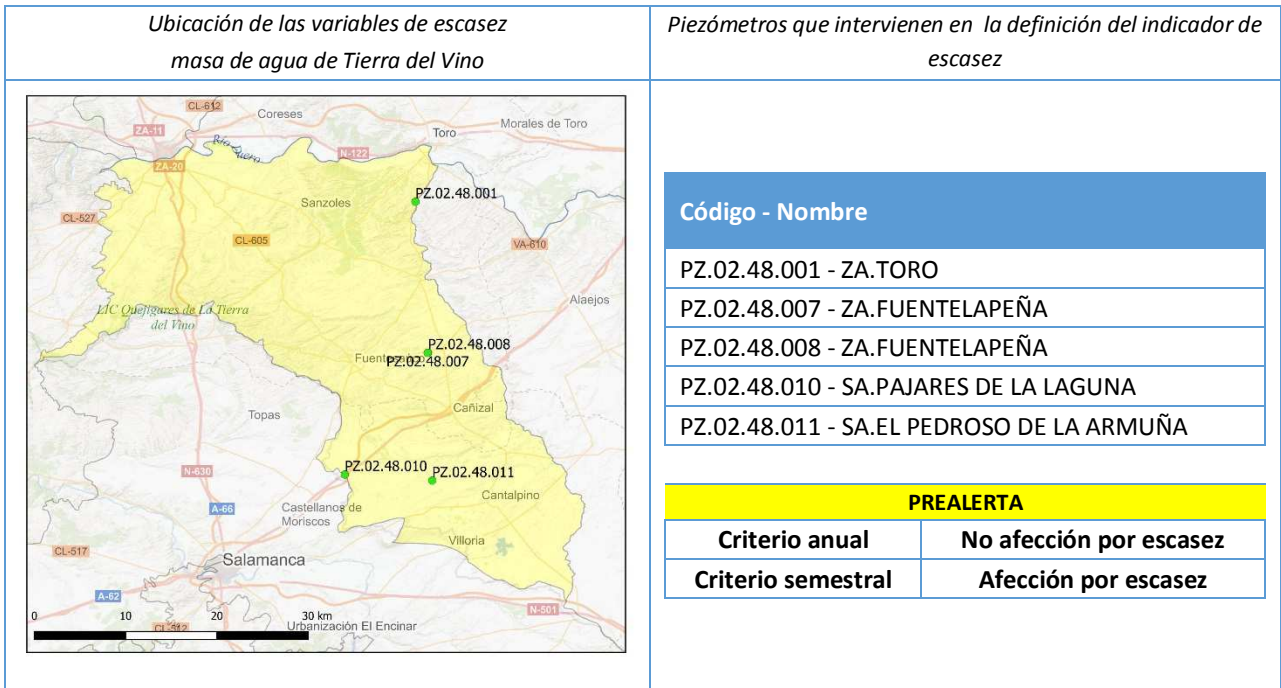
| Ubicación de las variables de escasez masa de agua de Tierra del Vino | Piezómetros que intervienen en la definición del indicador de escasez |
|---|---|

CL-612
Coreses
ZA-11
Río Duero
Toro
Morales de Toro
ZA-20
N-122
PZ.02.48.001
Sanzoles
CL-527
CL-605
VA-610
Alaejos
LIC Quejigares de La Tierra del Vino
PZ.02.48.008
Fuente PZ.02.48.007
Cañizal
Topas
N-630
PZ.02.48.010
PZ.02.48.011
Cantalpino
A-66
Castellanos de Moriscos
Villoria
CL-517
Salamanca
A-62
N-501
0
10
20
30 km
CL-512
Urbanización El Encinar

| Código - Nombre |
|---|
| PZ.02.48.001 - ZA.TORO |
| PZ.02.48.007 - ZA.FUENTELAPEÑA |
| PZ.02.48.008 - ZA.FUENTELAPEÑA |
| PZ.02.48.010 - SA.PAJARES DE LA LAGUNA |
| PZ.02.48.011 - SA.EL PEDROSO DE LA ARMUÑA |

| PREALERTA | |
|---|---|
| Criterio anual | No afección por escasez |
| Criterio semestral | Afección por escasez |